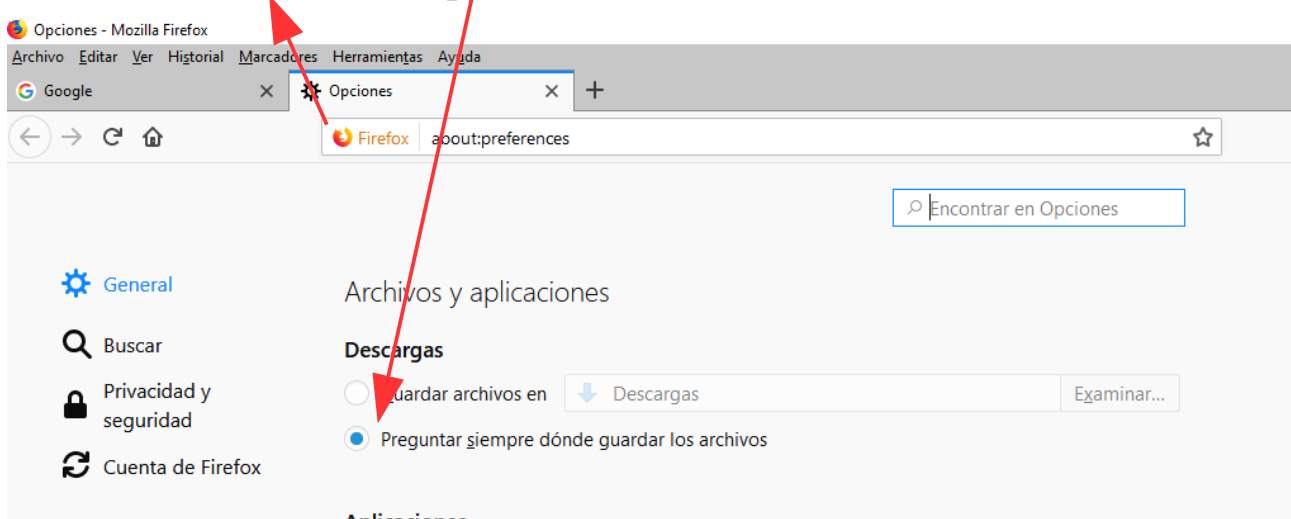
Opciones - Mozilla Firefox

Archivo Editar Ver Historial Marcadores Herramientas Ayuda

Google

Opciones

Firefox about:preferences

Encontrar en Opciones

General

Buscar

Privacidad y seguridad

Cuenta de Firefox

Archivos y aplicaciones

Descargas

Guardar archivos en Descargas Examinar...

Preguntar siempre dónde guardar los archivos

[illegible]